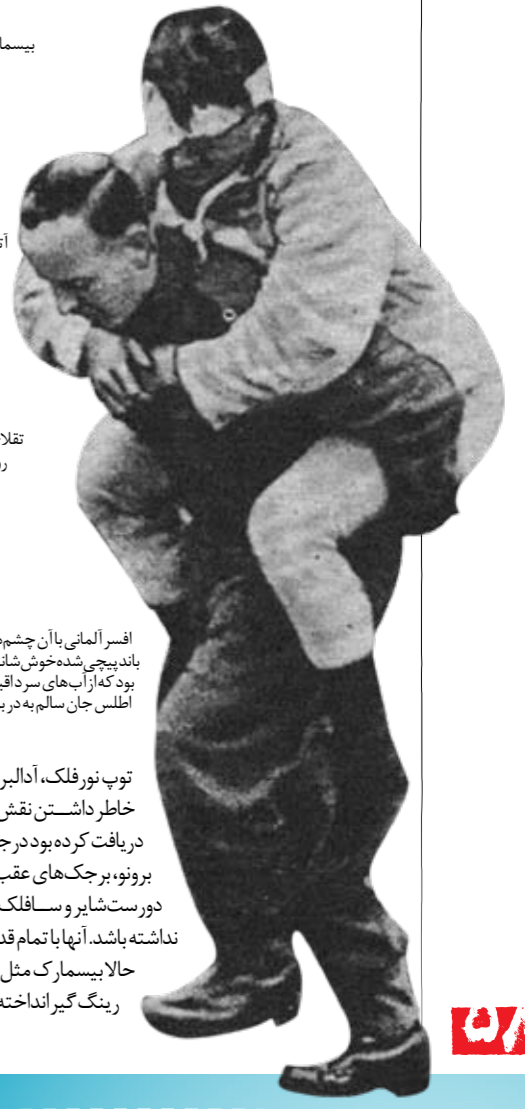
بیسما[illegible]

آ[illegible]

تقلا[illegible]
ر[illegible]

افسر آلمانی با آن چشم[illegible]
باندپیچی شده خوش شان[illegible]
بود که از آب‌های سرد اقی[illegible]
اطلس جان سالم به در ب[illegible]

توپ نورفلک، آدالبر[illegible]
خاطر داشتن نقش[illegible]
دریافت کرده بود در ج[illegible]
برونو، برجک‌های عقب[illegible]
دورستشایر و سافلک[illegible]
نداشته باشد. آنها با تمام قد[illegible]
حالا بیسمارک مثل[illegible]
رینگ گیر انداخته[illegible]